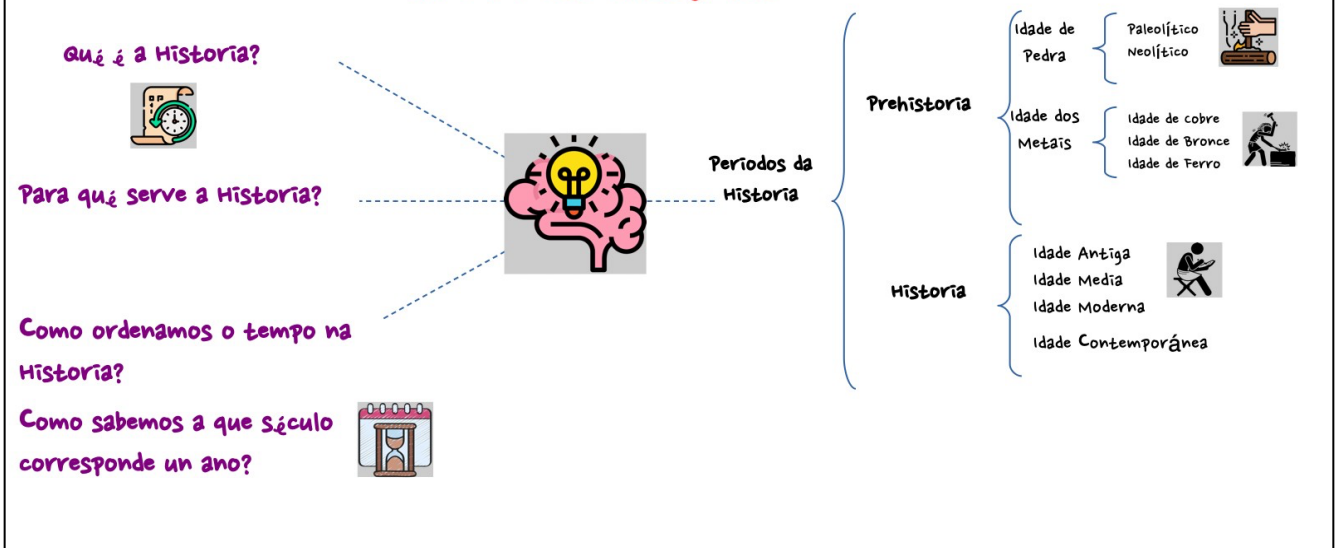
Qué é a Historia?

Para qué serve a Historia?

Como ordenamos o tempo na Historia?

Como sabemos a que século corresponde un ano?

Periodos da Historia

Prehistoria

Idade de Pedra

Paleolítico
Neolítico

Idade dos Metais

Idade de cobre
Idade de Bronce
Idade de Ferro

Historia

Idade Antiga
Idade Media
Idade Moderna
Idade Contemporánea